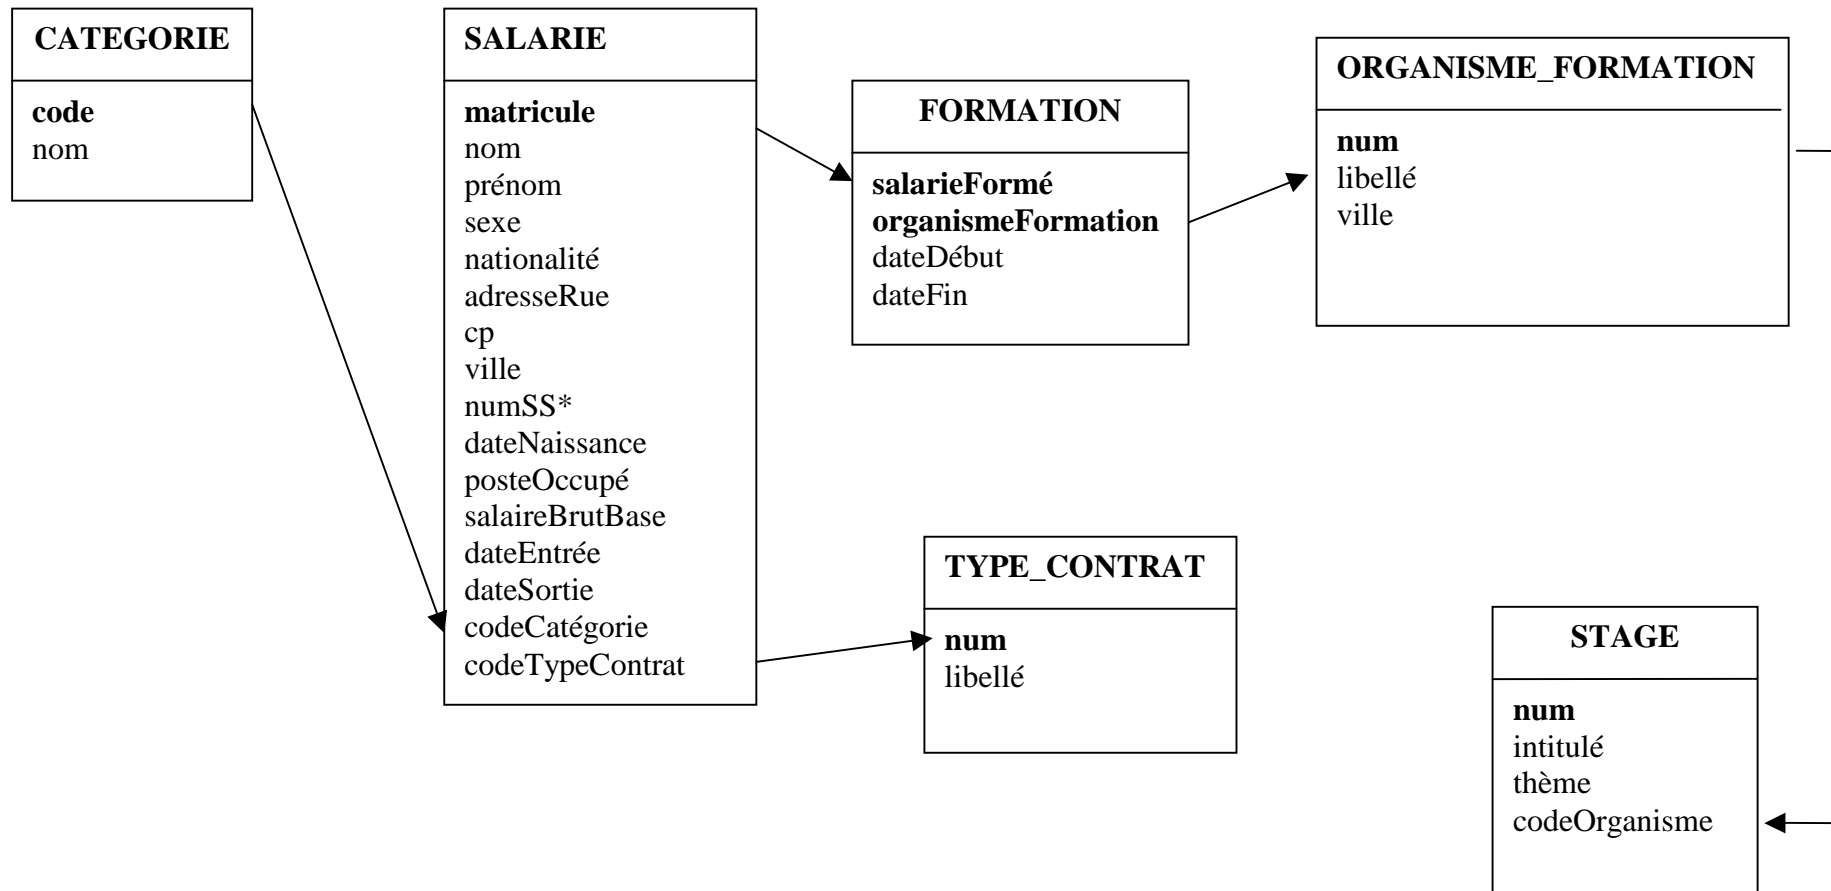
CATEGORIE

code
nom

SALARIE

matricule
nom
prénom
sexe
nationalité
adresseRue
cp
ville
numSS*
dateNaissance
posteOccupé
salaireBrutBase
dateEntrée
dateSortie
codeCatégorie
codeTypeContrat

FORMATION

salarieFormé
organismeFormation
dateDébut
dateFin

ORGANISME_FORMATION

num
libellé
ville

TYPE_CONTRAT

num
libellé

STAGE

num
intitulé
thème
codeOrganisme